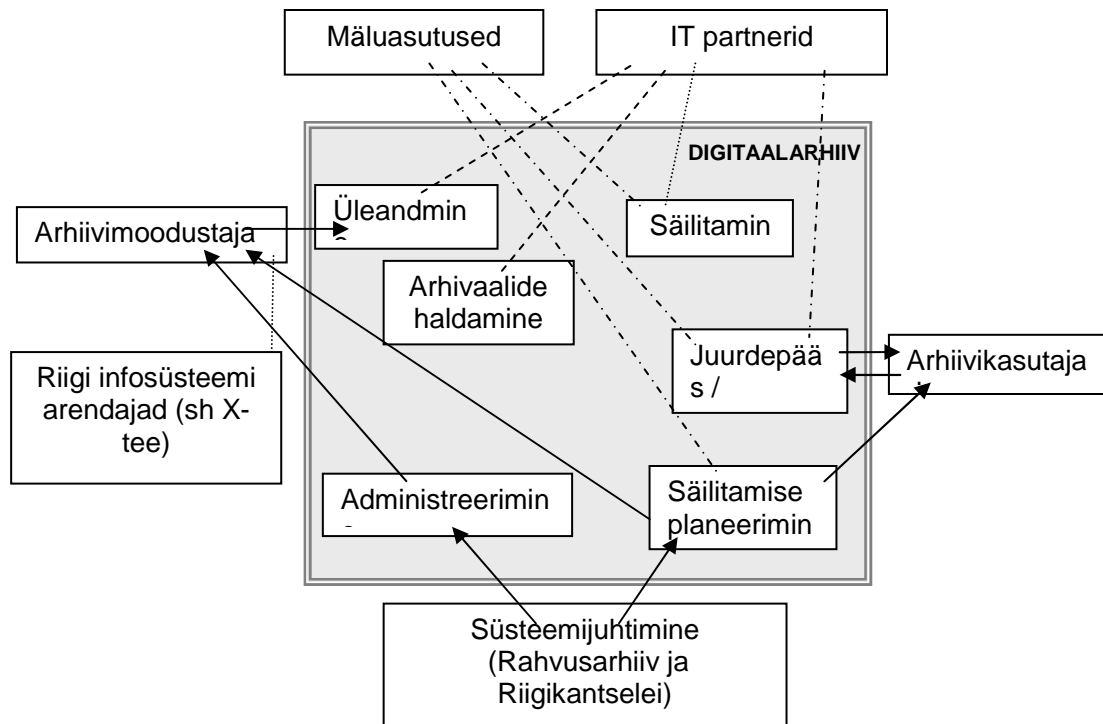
Mäluasutused

IT partnerid

DIGITAALARHIIV

Arhiivimoodustaja

Üleandmin

Säilitamin

Arhivaalide haldamine

Juurdepääs /

Arhiivikasutaja

Riigi infosüsteemi arendajad (sh X-tee)

Administreerimin

Säilitamise planeerimin

Süsteemijuhtimine (Rahvusarhiiv ja Riigikantselei)